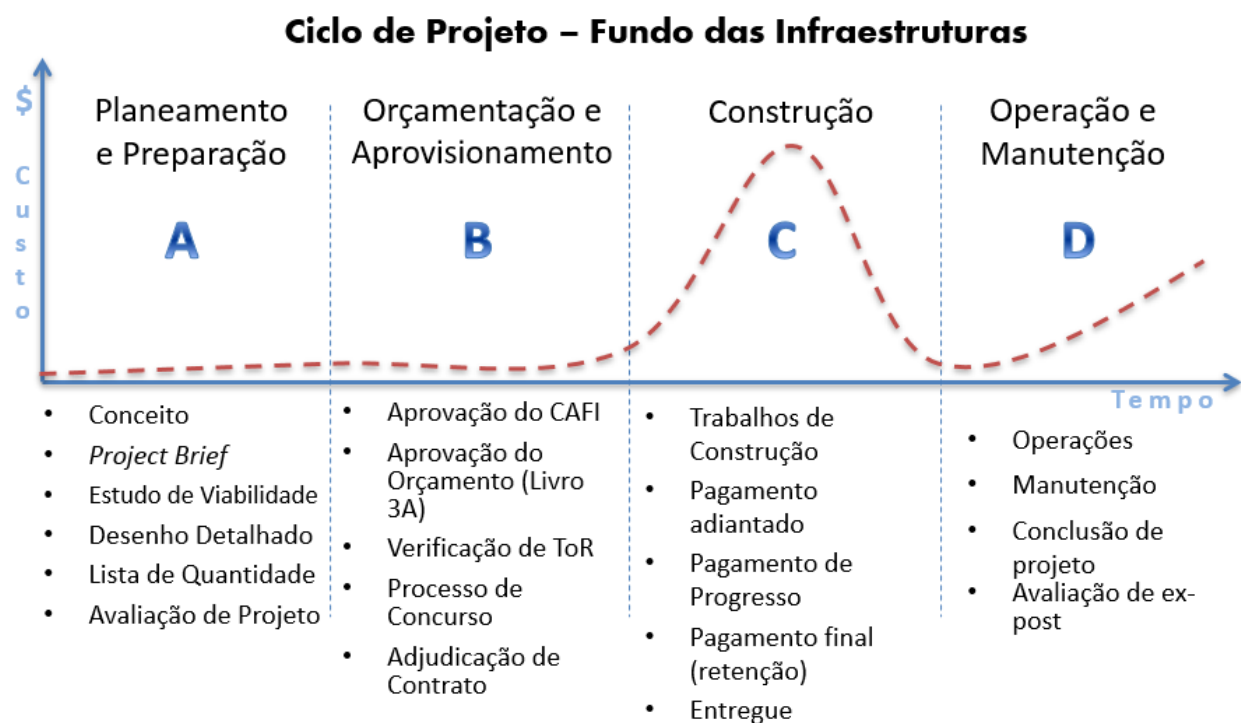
Ciclo de Projeto – Fundo das Infraestruturas

$

Custo

Planeamento e Preparação

A

Orçamentação e Aprovisionamento

B

Construção

C

Operação e Manutenção

D

Tempo

- Conceito
- *Project Brief*
- Estudo de Viabilidade
- Desenho Detalhado
- Lista de Quantidade
- Avaliação de Projeto

- Aprovação do CAFI
- Aprovação do Orçamento (Livro 3A)
- Verificação de ToR
- Processo de Concurso
- Adjudicação de Contrato

- Trabalhos de Construção
- Pagamento adiantado
- Pagamento de Progresso
- Pagamento final (retenção)
- Entregue

- Operações
- Manutenção
- Conclusão de projeto
- Avaliação de ex-post